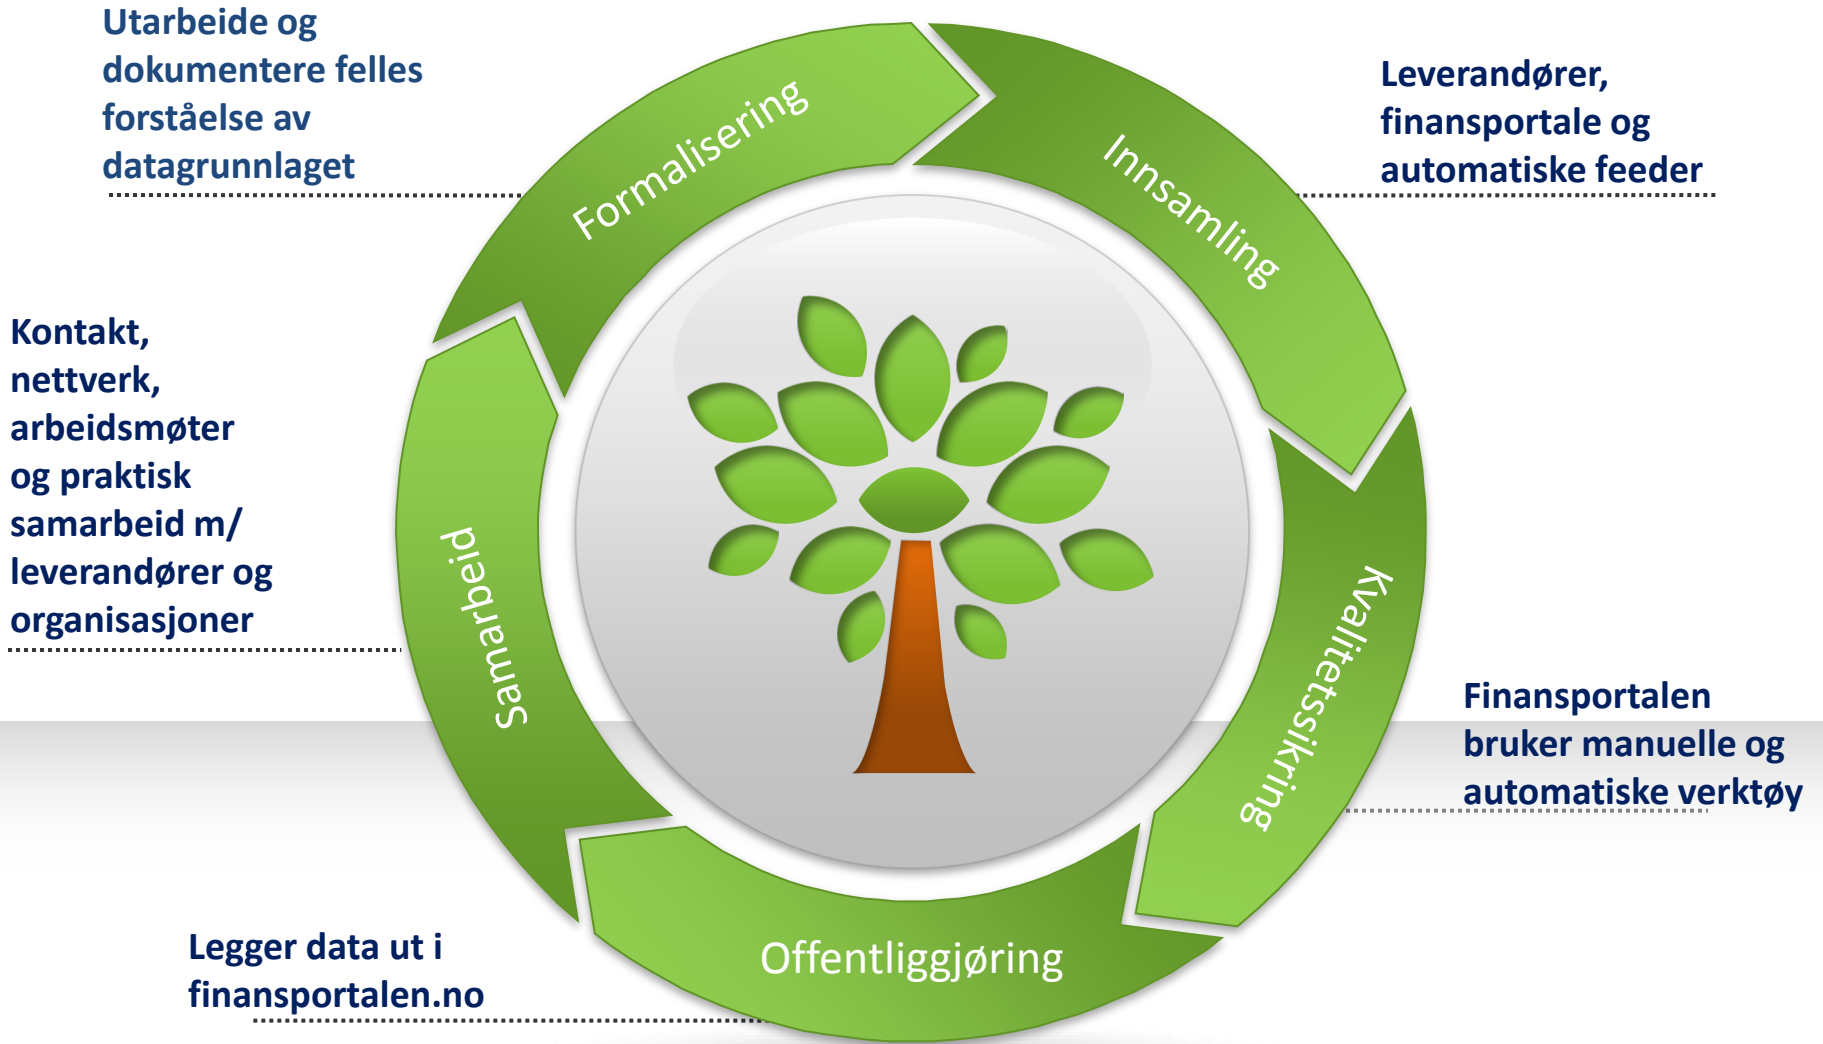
Utarbeide og dokumentere felles forståelse av datagrunnlaget

Formalisering

Innsamling

Leverandører, finansportale og automatiske feeder

Kontakt, nettverk, arbeidsmøter og praktisk samarbeid m/ leverandører og organisasjoner

Samarbeid

Kvalitetssikring

Finansportalen bruker manuelle og automatiske verktøy

Legger data ut i finansportalen.no

Offentliggjøring